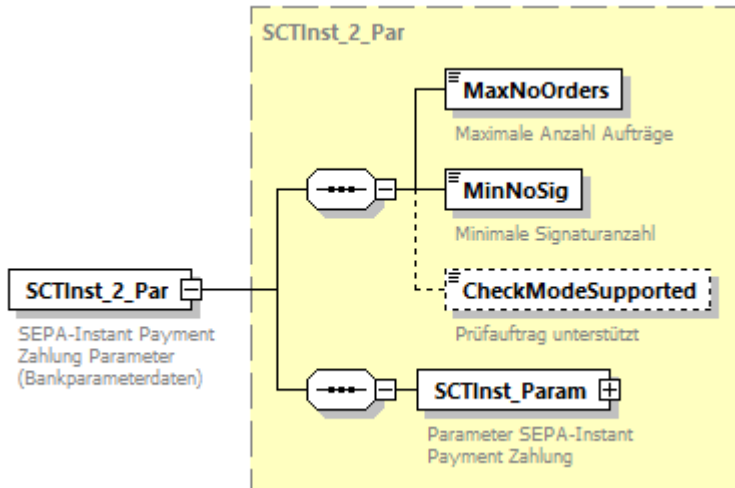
SCTInst_2_Par

MaxNoOrders

Maximale Anzahl Aufträge

MinNoSig

Minimale Signaturanzahl

SCTInst_2_Par

SEPA-Instant Payment Zahlung Parameter (Bankparameterdaten)

CheckModeSupported

Prüfauftrag unterstützt

SCTInst_Param

Parameter SEPA-Instant Payment Zahlung